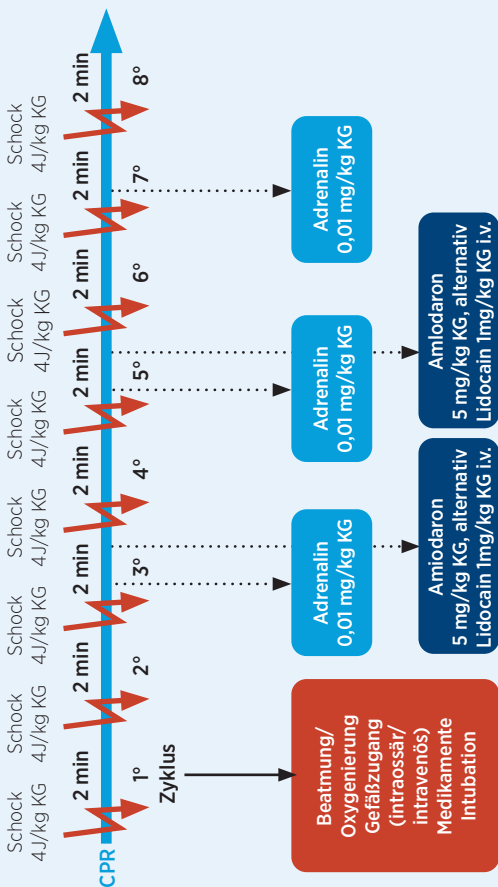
CPR

Schock 4J/kg KG
2 min
1°
Zyklus

Schock 4J/kg KG
2 min
2°

Schock 4J/kg KG
2 min
3°

Schock 4J/kg KG
2 min
4°

Schock 4J/kg KG
2 min
5°

Schock 4J/kg KG
2 min
6°

Schock 4J/kg KG
2 min
7°

Schock 4J/kg KG
2 min
8°

Beatmung/ Oxygenierung Gefäßzugang (intraossär/ intravenös) Medikamente Intubation

Adrenalin 0,01 mg/kg KG

Amiodaron 5 mg/kg KG, alternativ Lidocain 1mg/kg KG i.v.

Adrenalin 0,01 mg/kg KG

Amiodaron 5 mg/kg KG, alternativ Lidocain 1mg/kg KG i.v.

Adrenalin 0,01 mg/kg KG